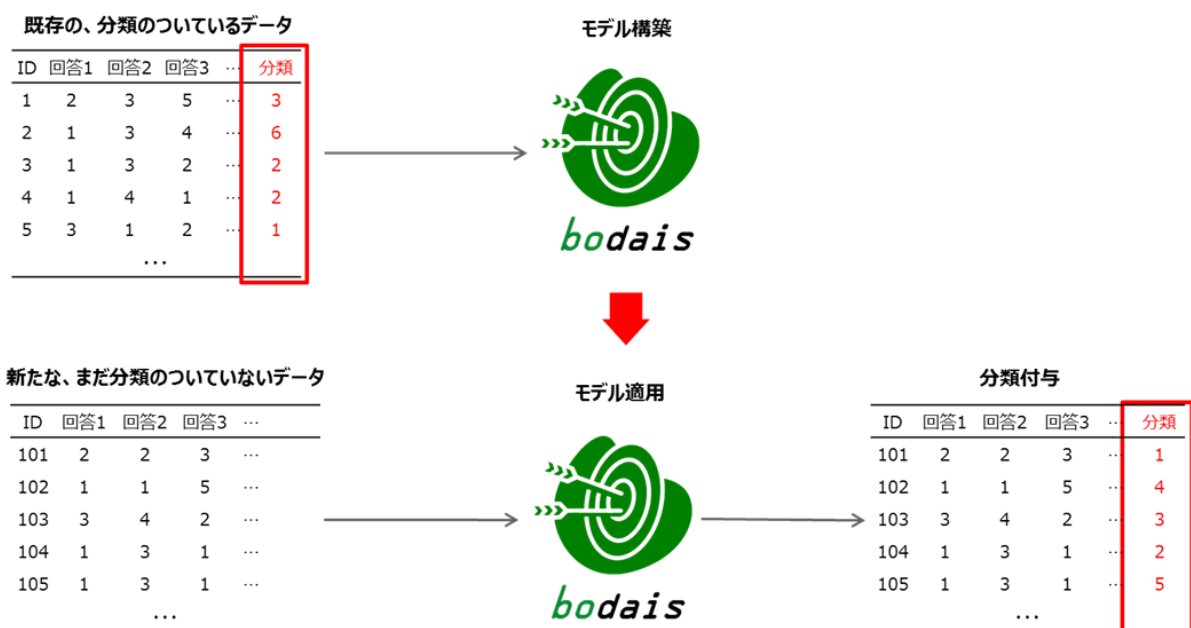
既存の、分類のついているデータ

| ID | 回答1 | 回答2 | 回答3 | … | 分類 |
|---|---|---|---|---|---|
| 1 | 2 | 3 | 5 | … | 3 |
| 2 | 1 | 3 | 4 | … | 6 |
| 3 | 1 | 3 | 2 | … | 2 |
| 4 | 1 | 4 | 1 | … | 2 |
| 5 | 3 | 1 | 2 | … | 1 |

…

モデル構築

bodais

新たな、まだ分類のついていないデータ

| ID | 回答1 | 回答2 | 回答3 | … |
|---|---|---|---|---|
| 101 | 2 | 2 | 3 | … |
| 102 | 1 | 1 | 5 | … |
| 103 | 3 | 4 | 2 | … |
| 104 | 1 | 3 | 1 | … |
| 105 | 1 | 3 | 1 | … |

…

モデル適用

bodais

分類付与

| ID | 回答1 | 回答2 | 回答3 | … | 分類 |
|---|---|---|---|---|---|
| 101 | 2 | 2 | 3 | … | 1 |
| 102 | 1 | 1 | 5 | … | 4 |
| 103 | 3 | 4 | 2 | … | 3 |
| 104 | 1 | 3 | 1 | … | 2 |
| 105 | 1 | 3 | 1 | … | 5 |

…